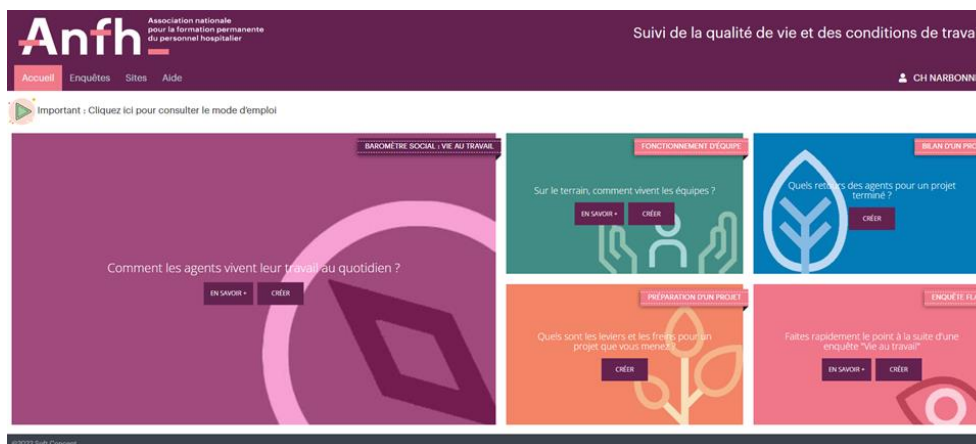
Anfh Association nationale pour la formation permanente du personnel hospitalier

Suivi de la qualité de vie et des conditions de trava

Accueil Enquêtes Sites Aide

CH NARBONN

Important : Cliquez ici pour consulter le mode d'emploi

BAROMÈTRE SOCIAL : VIE AU TRAVAIL

Comment les agents vivent leur travail au quotidien ?

EN SAVOIR + CRÉER

FONCTIONNEMENT D'ÉQUIPE

Sur le terrain, comment vivent les équipes ?

EN SAVOIR + CRÉER

BILAN D'UN PRO

Quels retours des agents pour un projet terminé ?

CRÉER

PRÉPARATION D'UN PROJET

Quels sont les leviers et les freins pour un projet que vous menez ?

CRÉER

ENQUÊTE FL

Faites rapidement le point à la suite d'une enquête "Vie au travail"

EN SAVOIR + CRÉER

©2022 Soft Concept